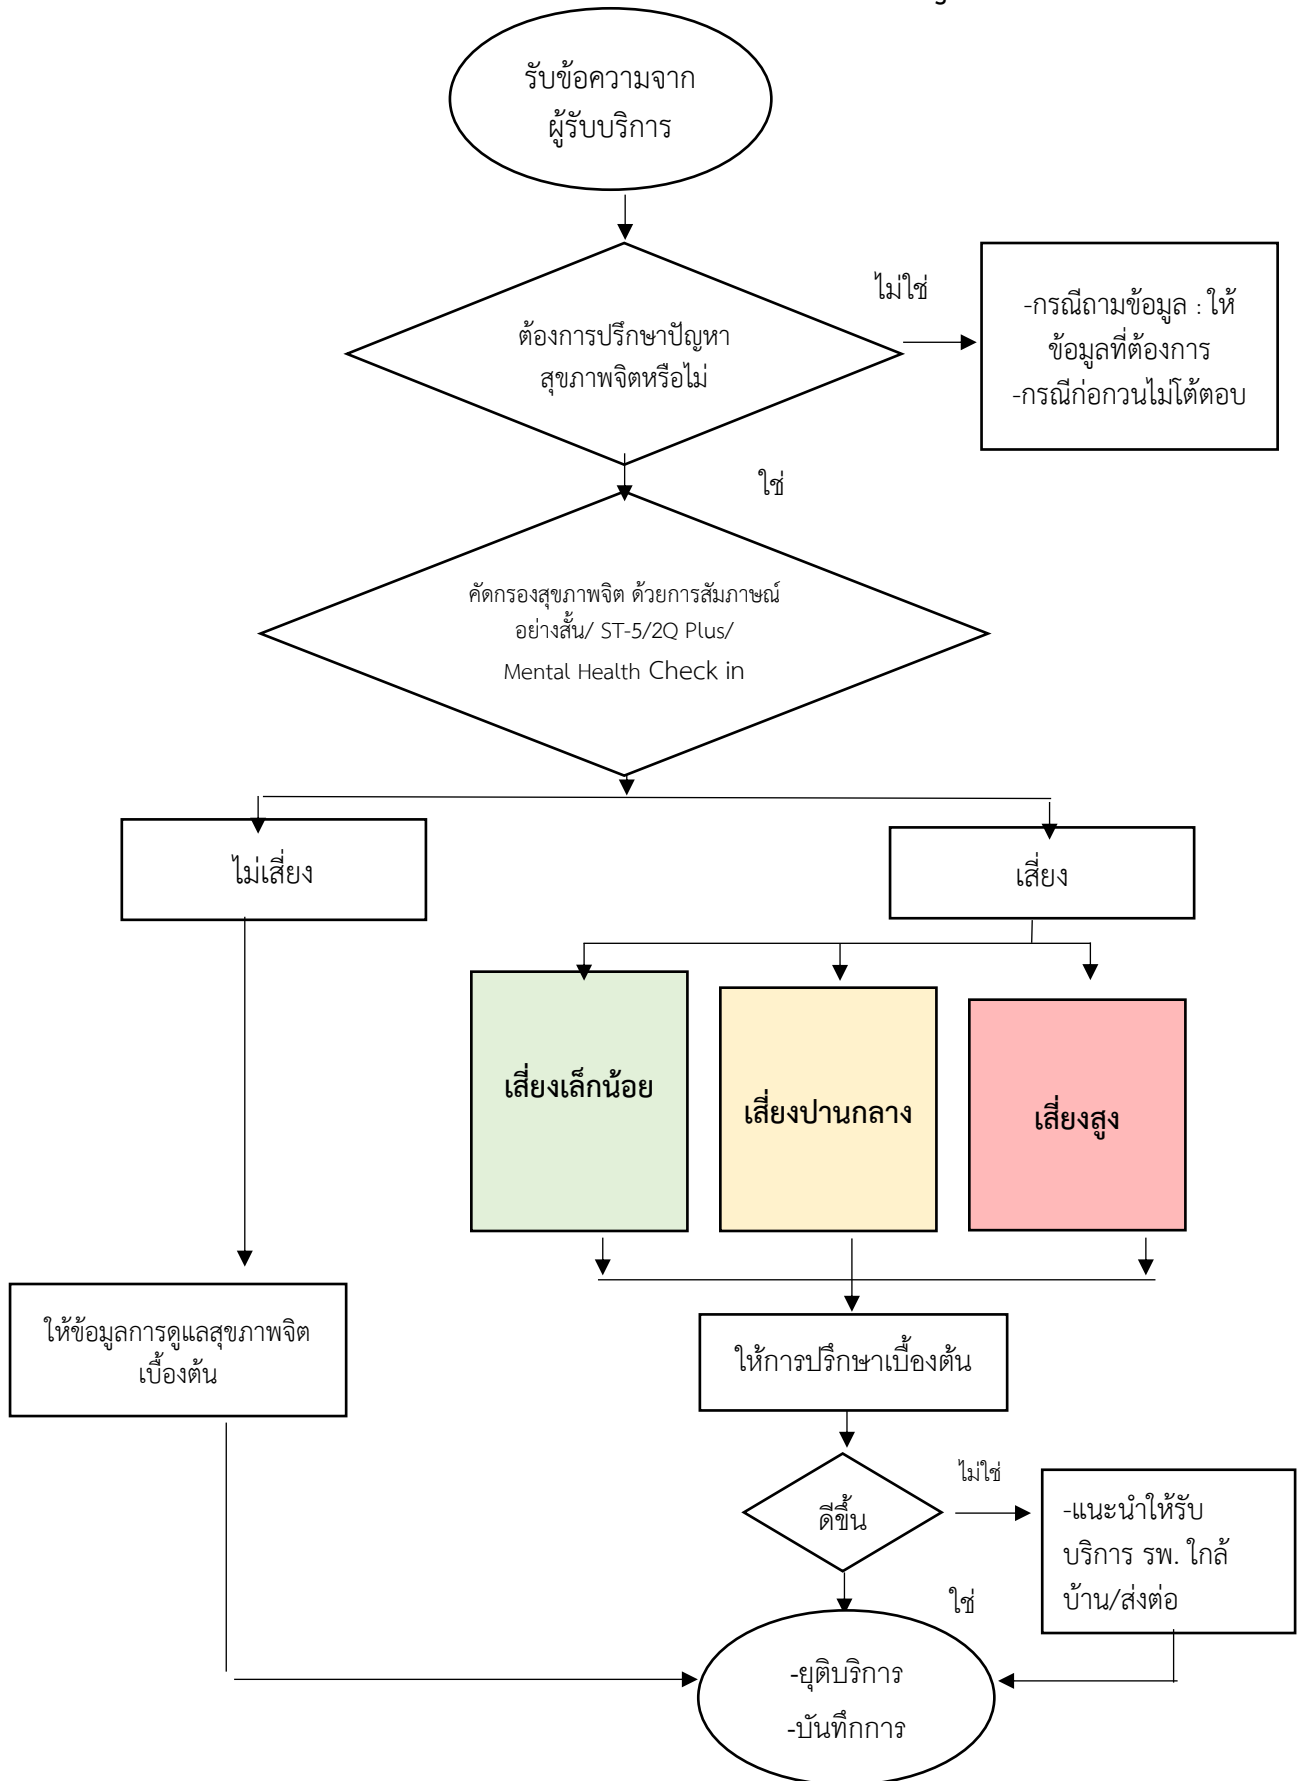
รับข้อความจาก
ผู้รับบริการ

ต้องการปรึกษาปัญหา
สุขภาพจิตหรือไม่

ไม่ใช่

-กรณีถามข้อมูล : ให้ข้อมูลที่ต้องการ
-กรณีก่อกวนไม่โต้ตอบ

ใช่

คัดกรองสุขภาพจิต ด้วยการสัมภาษณ์
อย่างสั้น/ ST-5/2Q Plus/
Mental Health Check in

ไม่เสี่ยง

เสี่ยง

เสี่ยงเล็กน้อย

เสี่ยงปานกลาง

เสี่ยงสูง

ให้ข้อมูลการดูแลสุขภาพจิต
เบื้องต้น

ให้การปรึกษาเบื้องต้น

ดีขึ้น

ไม่ใช่

-แนะนำให้รับบริการ รพ. ใกล้บ้าน/ส่งต่อ

ใช่

-ยุติบริการ
-บันทึกการ